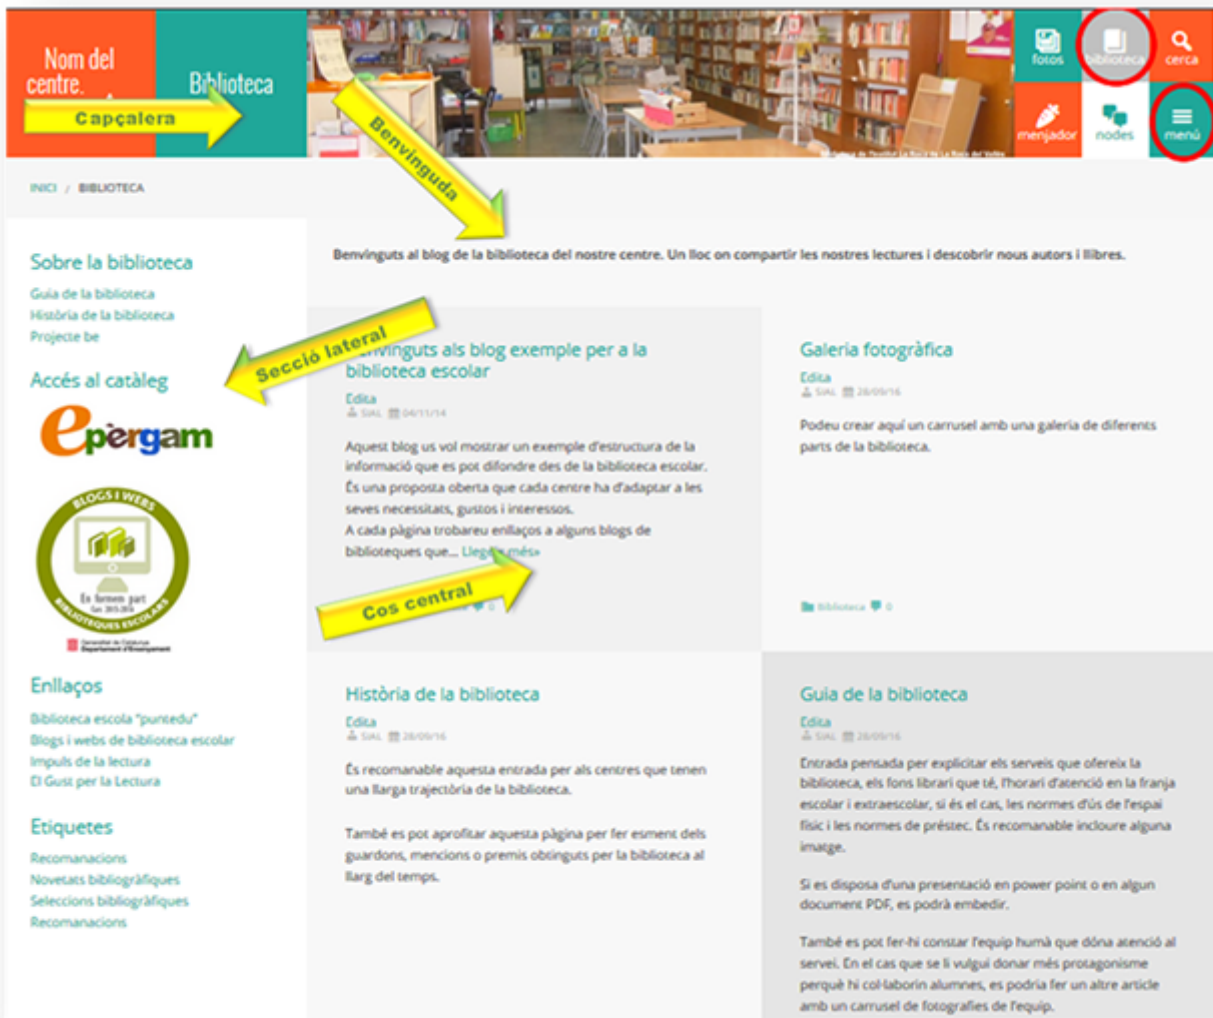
Nom del centre.

Biblioteca

Capçalera

Benvinguda

fotos

biblioteca

cerca

menjador

nodes

menú

INICI / BIBLIOTECA

Sobre la biblioteca

Guia de la biblioteca
Història de la biblioteca
Projecte be

Secció lateral

Accés al catàleg

epergam

BLOGS I WEBS
En formem part
Curs 2015-2016
BIBLIOTEQUES ESCOLARS

Generalitat de Catalunya
Departament d'Ensenyament

Enllaços

Biblioteca escola "puntedu"
Blogs i webs de biblioteca escolar
Impuls de la lectura
El Gust per la Lectura

Etiquetes

Recomanacions
Novetats bibliogràfiques
Seleccions bibliogràfiques
Recomanacions

Benvinguts al blog de la biblioteca del nostre centre. Un lloc on compartir les nostres lectures i descobrir nous autors i llibres.

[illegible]nvinguts als blog exemple per a la biblioteca escolar

Edita
SIAL 04/11/14

Aquest blog us vol mostrar un exemple d'estructura de la informació que es pot difondre des de la biblioteca escolar. És una proposta oberta que cada centre ha d'adaptar a les seves necessitats, gustos i interessos.
A cada pàgina trobareu enllaços a alguns blogs de biblioteques que... Llegir més»

Cos central

Galeria fotogràfica

Edita
SIAL 28/09/16

Podeu crear aquí un carrusel amb una galeria de diferents parts de la biblioteca.

Biblioteca 0

Història de la biblioteca

Edita
SIAL 28/09/16

És recomanable aquesta entrada per als centres que tenen una llarga trajectòria de la biblioteca.

També es pot aprofitar aquesta pàgina per fer esment dels guardons, mencions o premis obtinguts per la biblioteca al llarg del temps.

Guia de la biblioteca

Edita
SIAL 28/09/16

Entrada pensada per explicitar els serveis que ofereix la biblioteca, els fons librari que té, l'horari d'atenció en la franja escolar i extraescolar, si és el cas, les normes d'ús de l'espai físic i les normes de préstec. És recomanable incloure alguna imatge.

Si es disposa d'una presentació en power point o en algun document PDF, es podrà embedir.

També es pot fer-hi constar l'equip humà que dóna atenció al servei. En el cas que se li vulgui donar més protagonisme perquè hi col·laborin alumnes, es podria fer un altre article amb un carrusel de fotografies de l'equip.